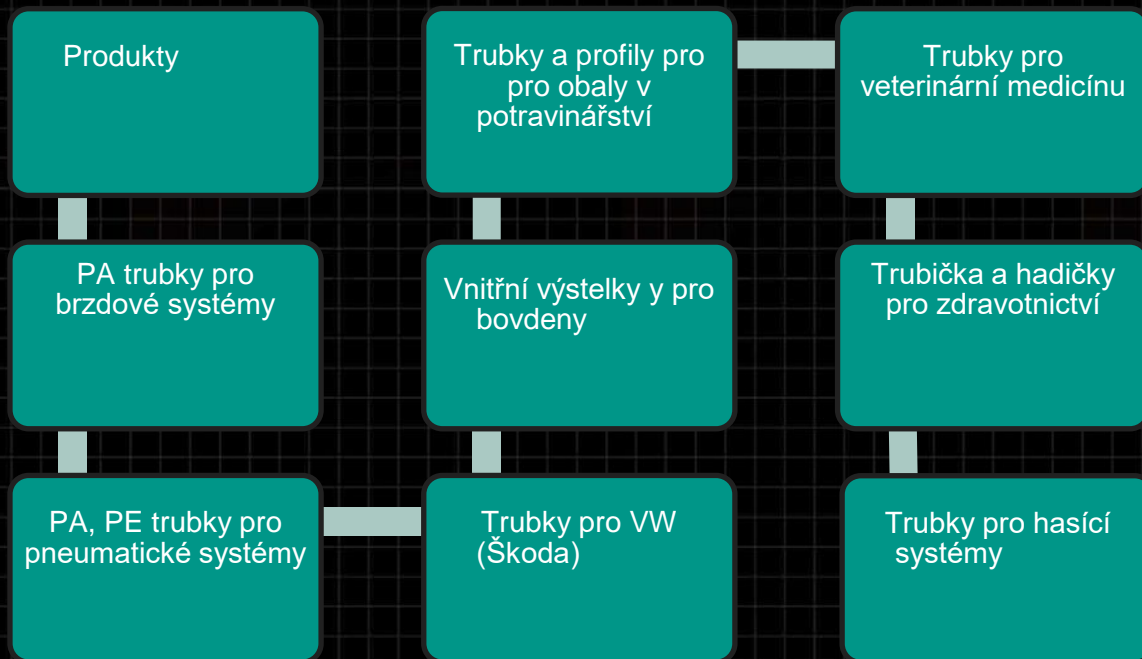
Produkty

PA trubky pro brzdové systémy

PA, PE trubky pro pneumatické systémy

Trubky pro VW (Škoda)

Vnitřní výstelky y pro bovdeny

Trubky a profily pro pro obaly v potravinářství

Trubky pro veterinární medicínu

Trubička a hadičky pro zdravotnictví

Trubky pro hasící systémy